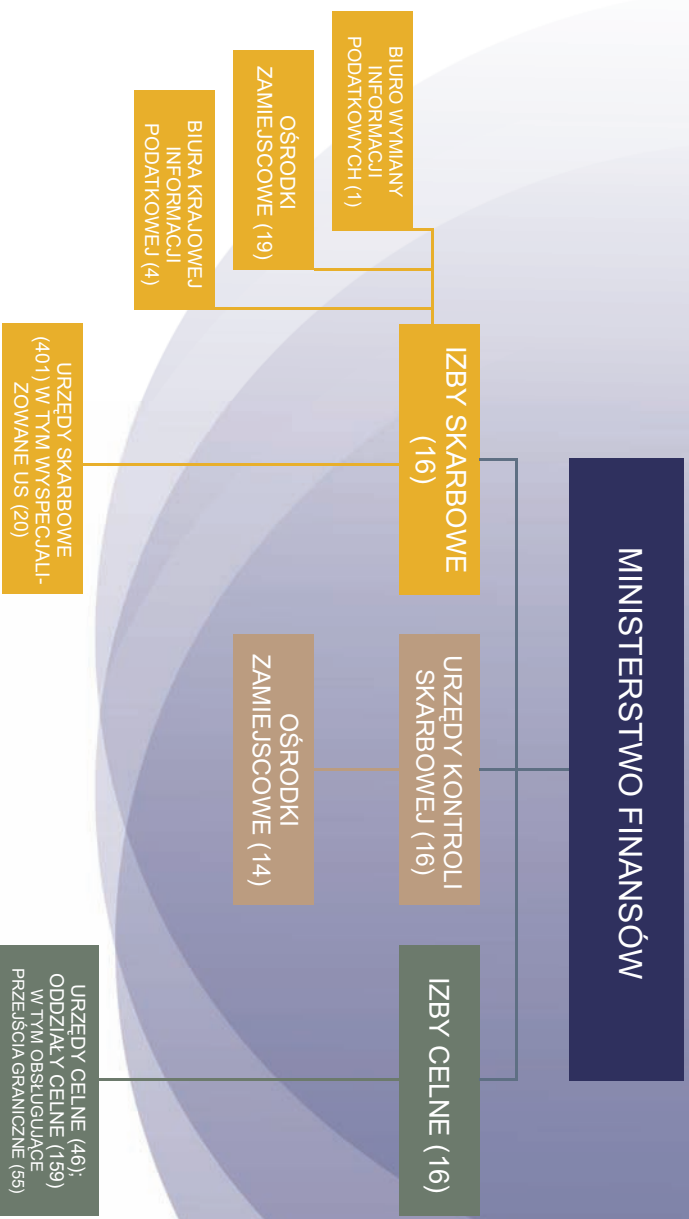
MINISTERSTWO FINANSÓW

IZBY SKARBOWE (16)

URZĘDY SKARBOWE (401) W TYM WYSPECJALIZOWANE US (20)

BIURA KRAJOWEJ INFORMACJI PODATKOWEJ (4)

OŚRODKI ZAMIEJSCOWE (19)

BIURO WYMIANY INFORMACJI PODATKOWYCH (1)

URZĘDY KONTROLI SKARBOWEJ (16)

OŚRODKI ZAMIEJSCOWE (14)

IZBY CELNE (16)

URZĘDY CELNE (46); ODDZIAŁY CELNE (159) W TYM OBSŁUGUJĄCE PRZEJŚCIA GRANICZNE (55)